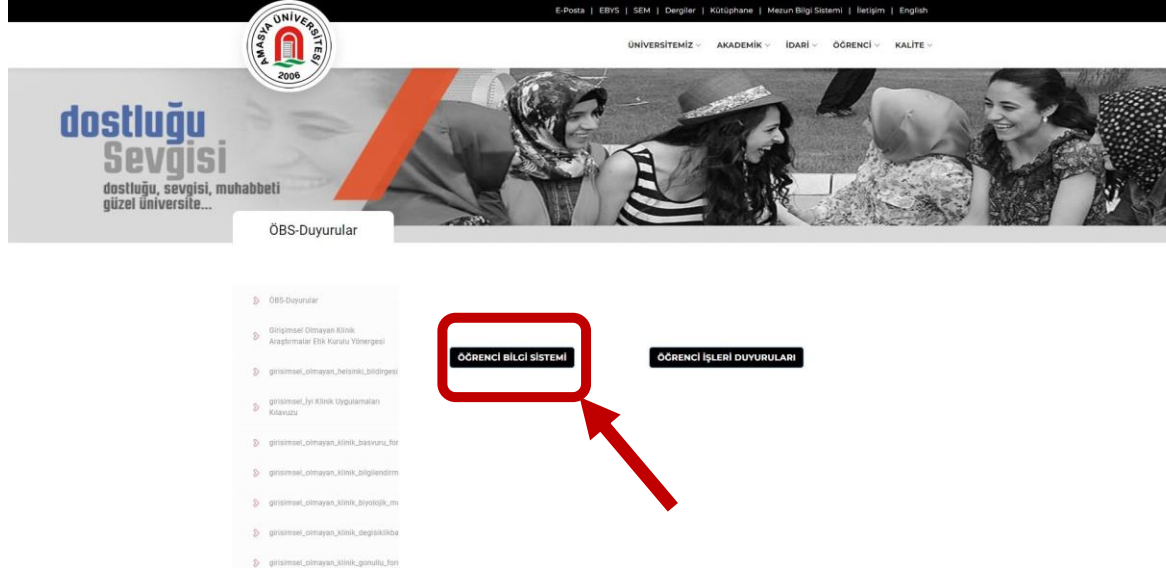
E-Posta | EBYS | SEM | Dergiler | Kütüphane | Mezun Bilgi Sistemi | İletişim | English

AMASYA ÜNİVERSİTESİ 2006

ÜNİVERSİTEMİZ AKADEMİK İDARİ ÖĞRENCİ KALİTE

dostluğu Sevgisi
dostluğu, sevgisi, muhabbeti güzel üniversite...

ÖBS-Duyurular

ÖBS-Duyurular

Girişimsel Olmayan Klinik Araştırmalar Etik Kurulu Yönergesi

girisimsel_olmayan_helsinki_bildirgesi

girisimsel_İyi Klinik Uygulamaları Kılavuzu

girisimsel_olmayan_klinik_basvuru_for

girisimsel_olmayan_klinik_bilgilendirm

girisimsel_olmayan_klinik_biyolojik_m

girisimsel_olmayan_klinik_degisiklikba

girisimsel_olmayan_klinik_gonullu_for

ÖĞRENCİ BİLGİ SİSTEMİ

ÖĞRENCİ İŞLERİ DUYURULARI